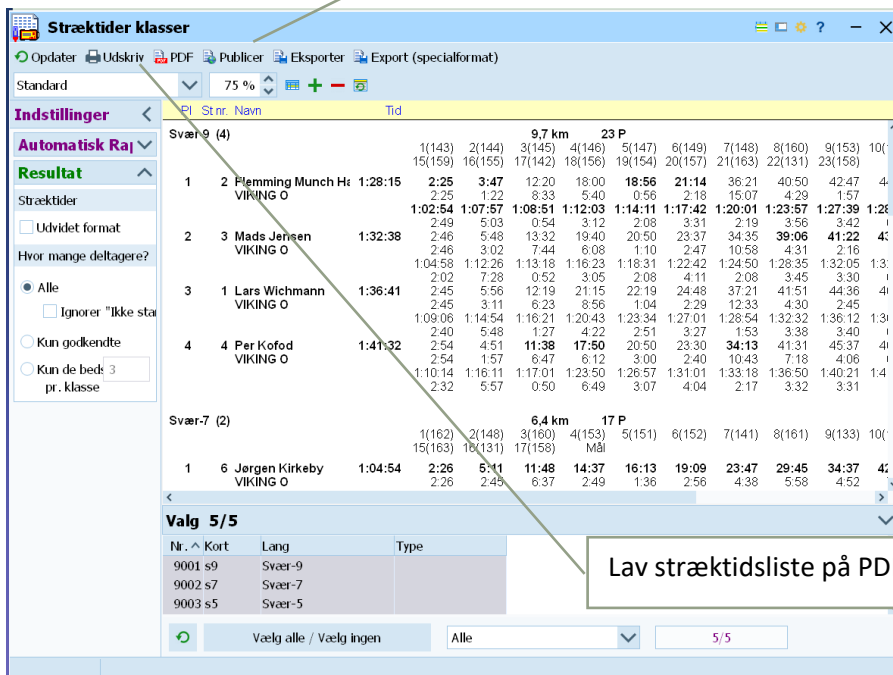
Stræktider klasser

Opdater Udskriv PDF Publicer Eksporter Export (specialformat)

Standard 75 %

Indstillinger
Automatisk Raj
Resultat
Stræktider
Udvidet format
Hvor mange deltagere?
Alle
Ignorer "Ikke sta
Kun godkendte
Kun de beds 3 pr. klasse

Pl St nr. Navn Tid

Svær 9 (4) 9,7 km 23 P

| | | | | 1(143) | 2(144) | 3(145) | 4(146) | 5(147) | 6(149) | 7(148) | 8(160) | 9(153) | 10( |
|---|---|---|---|---|---|---|---|---|---|---|---|---|---|
| | | | | 15(159) | 16(155) | 17(142) | 18(156) | 19(154) | 20(157) | 21(163) | 22(131) | 23(158) | |
| 1 | 2 | Flemming Munch Ha VIKING O | 1:28:15 | 2:25 | 3:47 | 12:20 | 18:00 | 18:56 | 21:14 | 36:21 | 40:50 | 42:47 | 4 |
| | | | | 2:25 | 1:22 | 8:33 | 5:40 | 0:56 | 2:18 | 15:07 | 4:29 | 1:57 | |
| | | | | 1:02:54 | 1:07:57 | 1:08:51 | 1:12:03 | 1:14:11 | 1:17:42 | 1:20:01 | 1:23:57 | 1:27:39 | 1:28 |
| | | | | 2:49 | 5:03 | 0:54 | 3:12 | 2:08 | 3:31 | 2:19 | 3:56 | 3:42 | |
| 2 | 3 | Mads Jensen VIKING O | 1:32:38 | 2:46 | 5:48 | 13:32 | 19:40 | 20:50 | 23:37 | 34:35 | 39:06 | 41:22 | 43 |
| | | | | 2:46 | 3:02 | 7:44 | 6:08 | 1:10 | 2:47 | 10:58 | 4:31 | 2:16 | |
| | | | | 1:04:58 | 1:12:26 | 1:13:18 | 1:16:23 | 1:18:31 | 1:22:42 | 1:24:50 | 1:28:35 | 1:32:05 | 1:3 |
| | | | | 2:02 | 7:28 | 0:52 | 3:05 | 2:08 | 4:11 | 2:08 | 3:45 | 3:30 | |
| 3 | 1 | Lars Wichmann VIKING O | 1:36:41 | 2:45 | 5:56 | 12:19 | 21:15 | 22:19 | 24:48 | 37:21 | 41:51 | 44:36 | 4 |
| | | | | 2:45 | 3:11 | 6:23 | 8:56 | 1:04 | 2:29 | 12:33 | 4:30 | 2:45 | |
| | | | | 1:09:06 | 1:14:54 | 1:16:21 | 1:20:43 | 1:23:34 | 1:27:01 | 1:28:54 | 1:32:32 | 1:36:12 | 1:3 |
| | | | | 2:40 | 5:48 | 1:27 | 4:22 | 2:51 | 3:27 | 1:53 | 3:38 | 3:40 | |
| 4 | 4 | Per Kofod VIKING O | 1:41:32 | 2:54 | 4:51 | 11:38 | 17:50 | 20:50 | 23:30 | 34:13 | 41:31 | 45:37 | 4 |
| | | | | 2:54 | 1:57 | 6:47 | 6:12 | 3:00 | 2:40 | 10:43 | 7:18 | 4:06 | |
| | | | | 1:10:14 | 1:16:11 | 1:17:01 | 1:23:50 | 1:26:57 | 1:31:01 | 1:33:18 | 1:36:50 | 1:40:21 | 1:4 |
| | | | | 2:32 | 5:57 | 0:50 | 6:49 | 3:07 | 4:04 | 2:17 | 3:32 | 3:31 | |

Svær-7 (2) 6,4 km 17 P

| | | | | 1(162) | 2(148) | 3(160) | 4(153) | 5(151) | 6(152) | 7(141) | 8(161) | 9(133) | 10( |
|---|---|---|---|---|---|---|---|---|---|---|---|---|---|
| | | | | 15(163) | 16(131) | 17(158) | Mål | | | | | | |
| 1 | 6 | Jørgen Kirkeby VIKING O | 1:04:54 | 2:26 | 5:11 | 11:48 | 14:37 | 16:13 | 19:09 | 23:47 | 29:45 | 34:37 | 42 |
| | | | | 2:26 | 2:45 | 6:37 | 2:49 | 1:36 | 2:56 | 4:38 | 5:58 | 4:52 | |

Valg 5/5

| Nr. | Kort | Lang | Type |
|---|---|---|---|
| 9001 | s9 | Svær-9 | |
| 9002 | s7 | Svær-7 | |
| 9003 | s5 | Svær-5 | |

Vælg alle / Vælg ingen
Alle
5/5

Lav stræktidsliste på PD